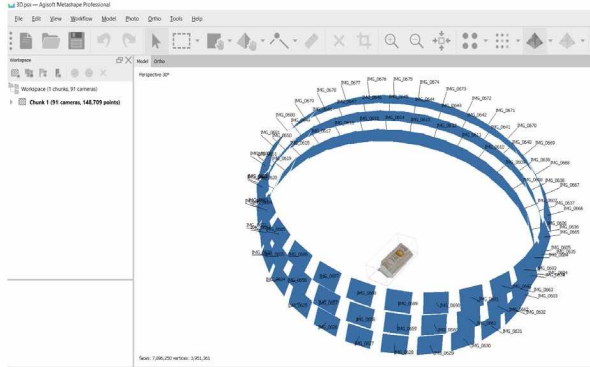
3D.psx — Agisoft Metashape Professional

File Edit View Workflow Model Photo Ortho Tools Help

Workspace

Workspace (1 chunks, 91 cameras)

Chunk 1 (91 cameras, 148,709 points)

Model Ortho

Perspective 30°

IMG_0677 IMG_0676 IMG_0675 IMG_0674 IMG_0673 IMG_0672 IMG_0671 IMG_0670 IMG_0669 IMG_0668 IMG_0667 IMG_0666 IMG_0665 IMG_0643 IMG_0642 IMG_0641 IMG_0640 IMG_0639 IMG_0638 IMG_0637 IMG_0636 IMG_0635 IMG_0634 IMG_0633 IMG_0632 IMG_0631 IMG_0630 IMG_0629 IMG_0628 IMG_0627 IMG_0660 IMG_0610 IMG_0611 IMG_0612 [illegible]

Faces: 7,090,250 Vertices: 3,551,361